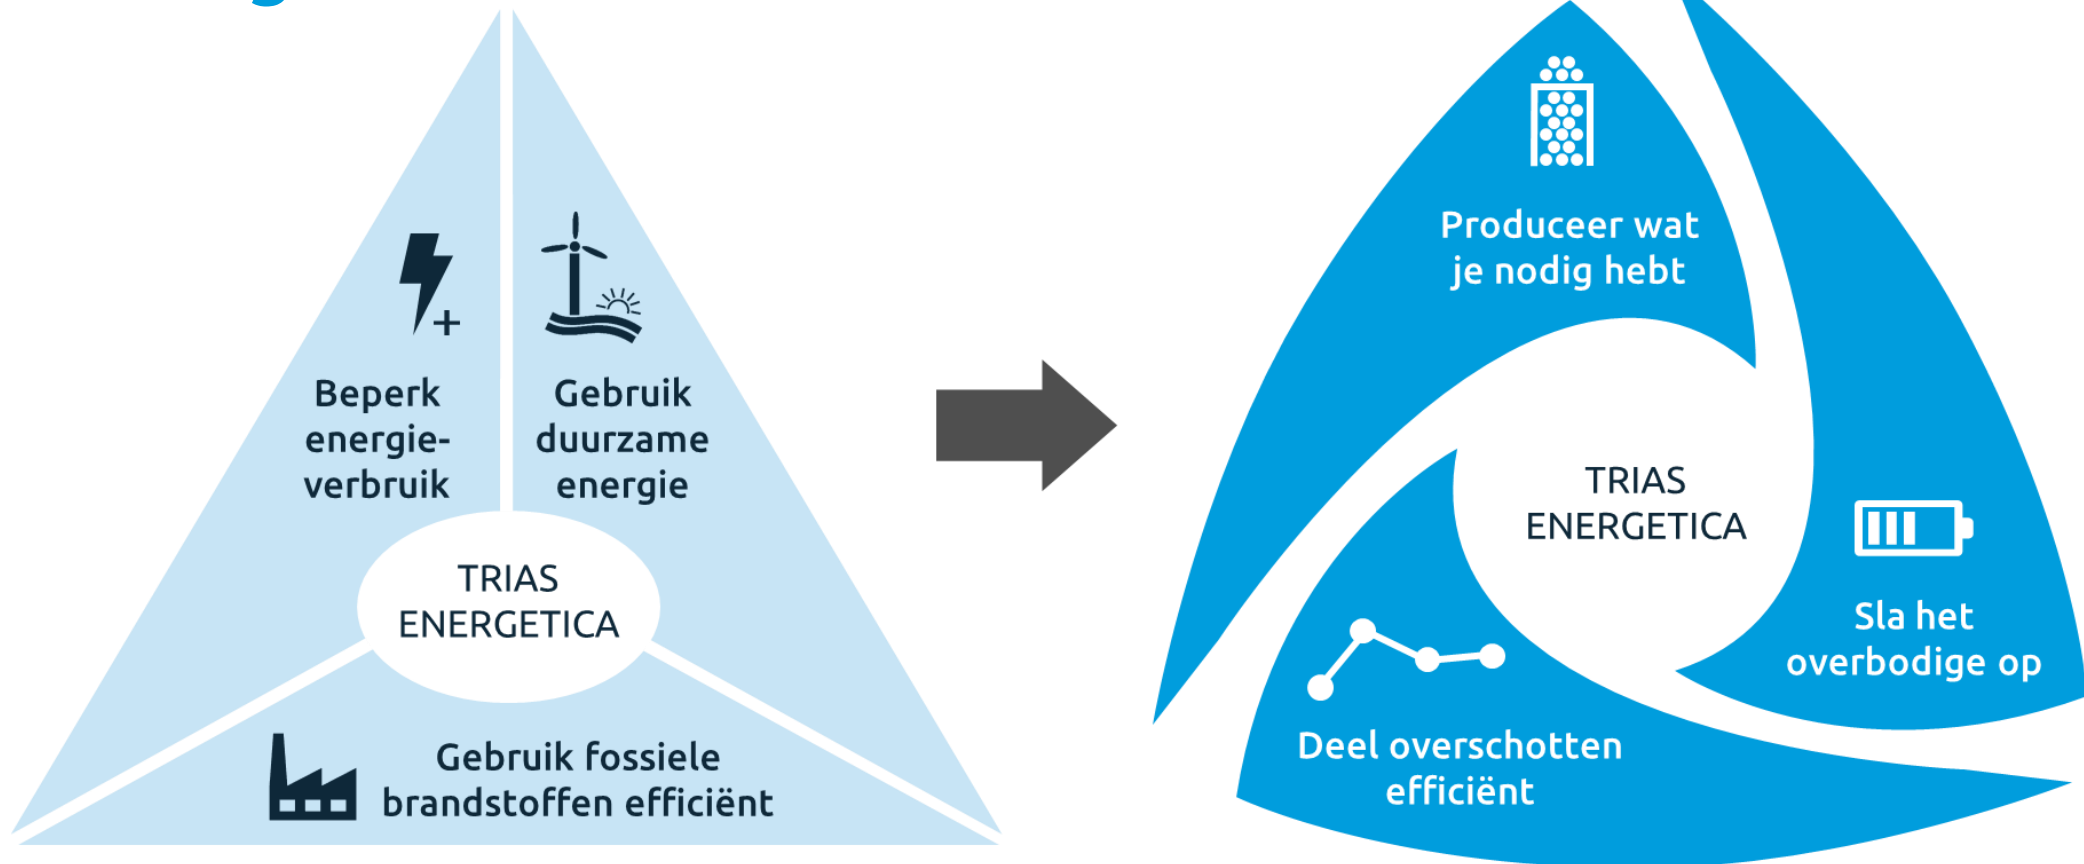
Beperk energieverbruik

Gebruik duurzame energie

TRIAS ENERGETICA

Gebruik fossiele brandstoffen efficiënt

Produceer wat je nodig hebt

TRIAS ENERGETICA

Sla het overbodige op

Deel overschotten efficiënt